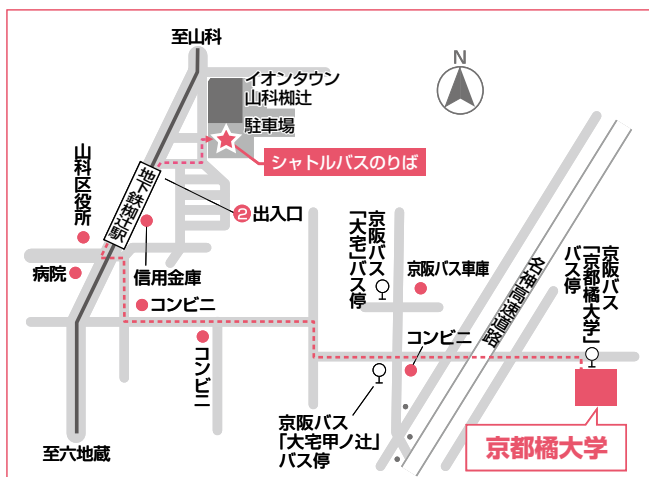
至山科

イオンタウン
山科椥辻

駐車場

シャトルバスのりば

N

山科区役所

地下鉄椥辻駅

②出入口

京阪バス「大宅」バス停

京阪バス車庫

京阪バス「京都橘大学」バス停

病院

信用金庫

コンビニ

名神高速道路

コンビニ

コンビニ

京阪バス
「大宅甲ノ辻」
バス停

至六地蔵

京都橘大学